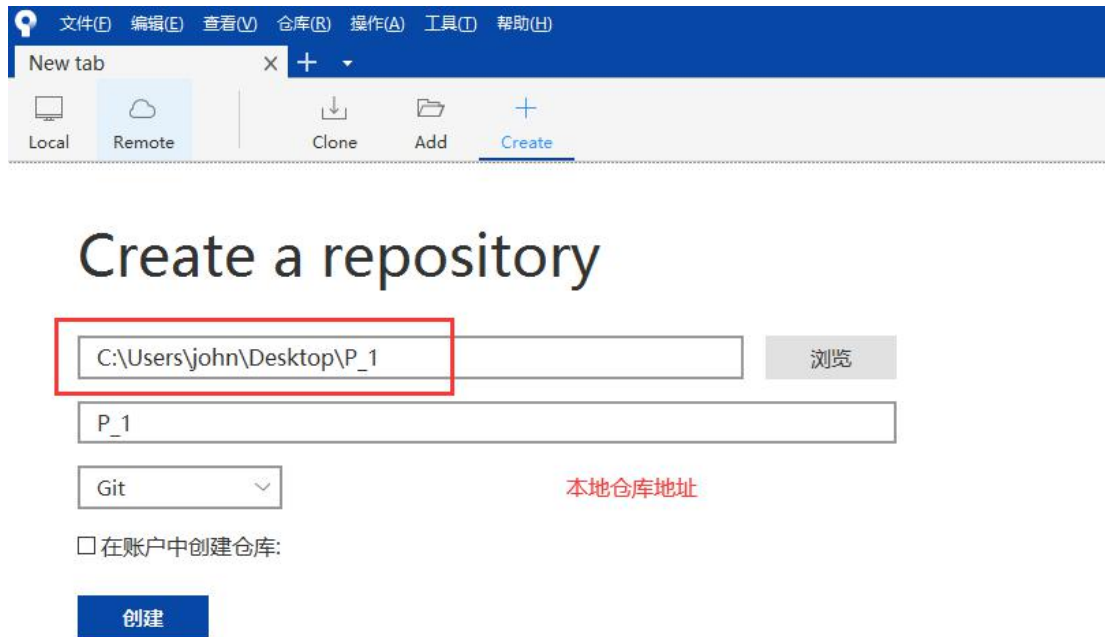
文件(F) 编辑(E) 查看(V) 仓库(R) 操作(A) 工具(T) 帮助(H)

New tab × + ▾

Local Remote Clone Add Create

Create a repository

C:\Users\john\Desktop\P_1

浏览

P_1

Git

本地仓库地址

☐ 在账户中创建仓库:

创建